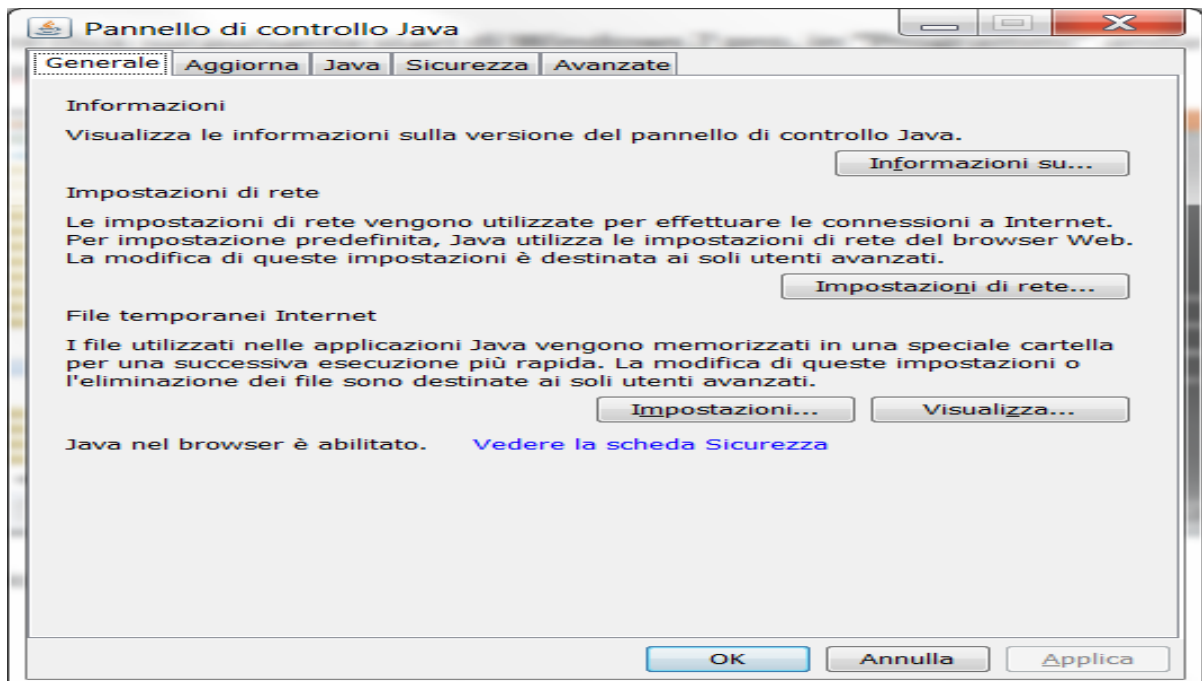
Pannello di controllo Java

Generale | Aggiorna | Java | Sicurezza | Avanzate

Informazioni

Visualizza le informazioni sulla versione del pannello di controllo Java.

Informazioni su...

Impostazioni di rete

Le impostazioni di rete vengono utilizzate per effettuare le connessioni a Internet. Per impostazione predefinita, Java utilizza le impostazioni di rete del browser Web. La modifica di queste impostazioni è destinata ai soli utenti avanzati.

Impostazioni di rete...

File temporanei Internet

I file utilizzati nelle applicazioni Java vengono memorizzati in una speciale cartella per una successiva esecuzione più rapida. La modifica di queste impostazioni o l'eliminazione dei file sono destinate ai soli utenti avanzati.

Impostazioni... Visualizza...

Java nel browser è abilitato. Vedere la scheda Sicurezza

OK Annulla Applica